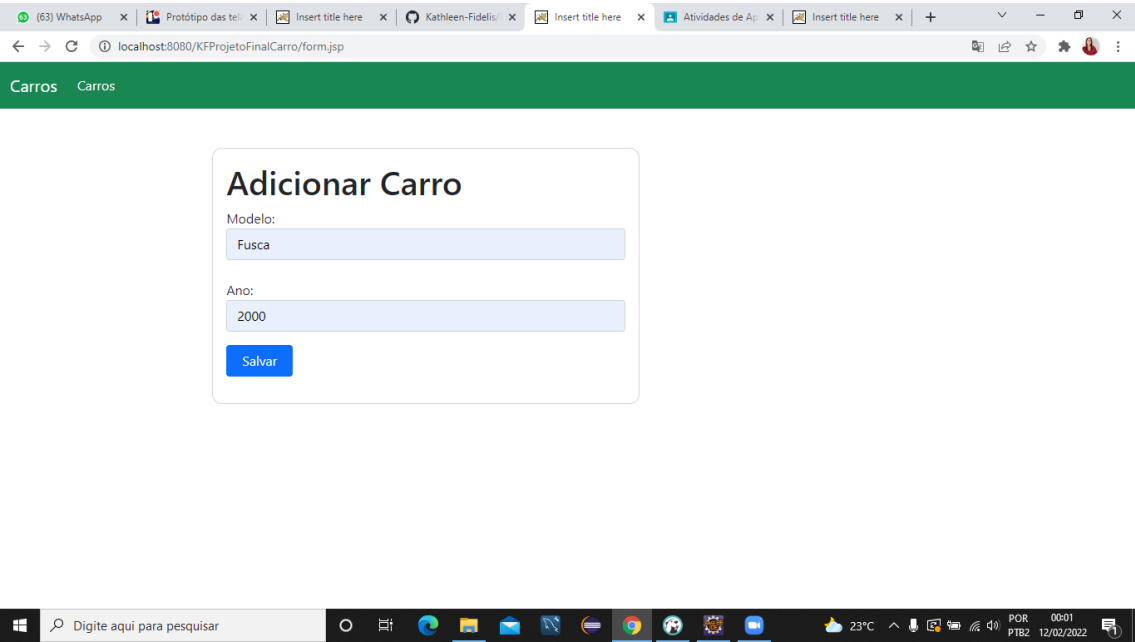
(63) WhatsApp ×
Protótipo das tel ×
Insert title here ×
Kathleen-Fidelis/ ×
Insert title here ×
Atividades de Ap ×
Insert title here ×
+

localhost:8080/KFProjetoFinalCarro/form.jsp

Carros Carros

Adicionar Carro

Modelo:

Fusca

Ano:

2000

Salvar

Digite aqui para pesquisar

23°C

POR PTB2

00:01 12/02/2022